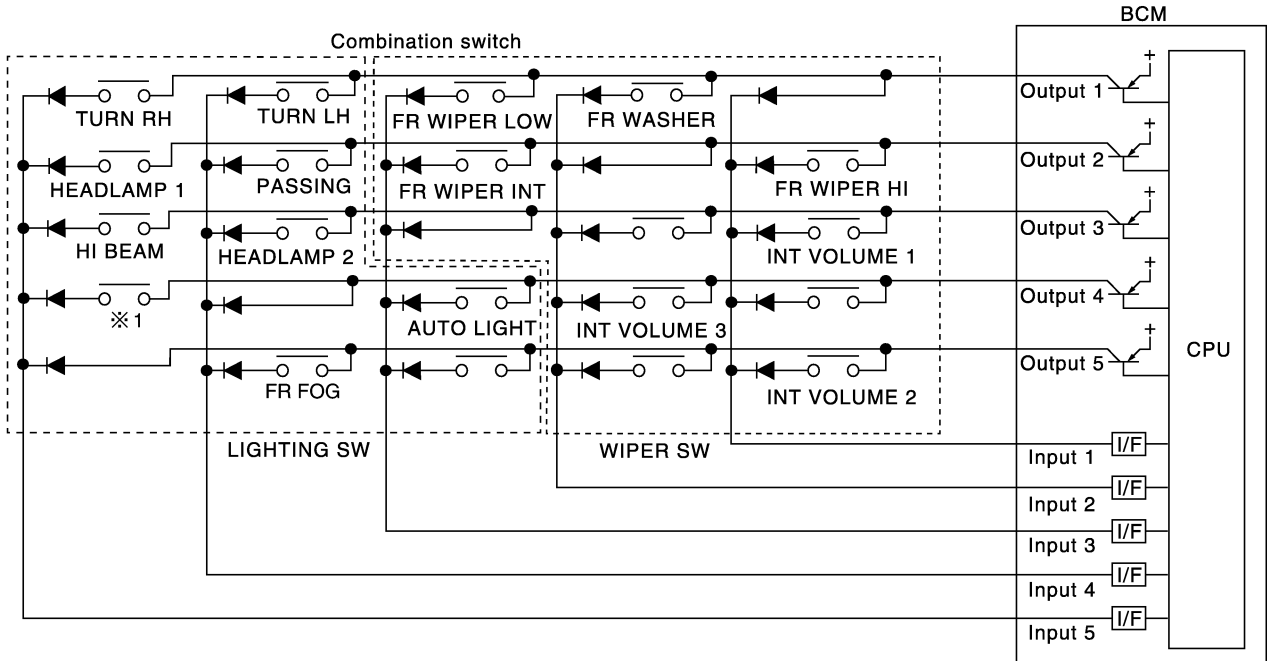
BCM

Combination switch

TURN RH
TURN LH
FR WIPER LOW
FR WASHER
Output 1
HEADLAMP 1
PASSING
FR WIPER INT
FR WIPER HI
Output 2
HI BEAM
HEADLAMP 2
INT VOLUME 1
Output 3
※1
AUTO LIGHT
INT VOLUME 3
Output 4
Output 5
CPU
FR FOG
INT VOLUME 2
LIGHTING SW
WIPER SW
I/F
Input 1
I/F
Input 2
I/F
Input 3
I/F
Input 4
I/F
Input 5